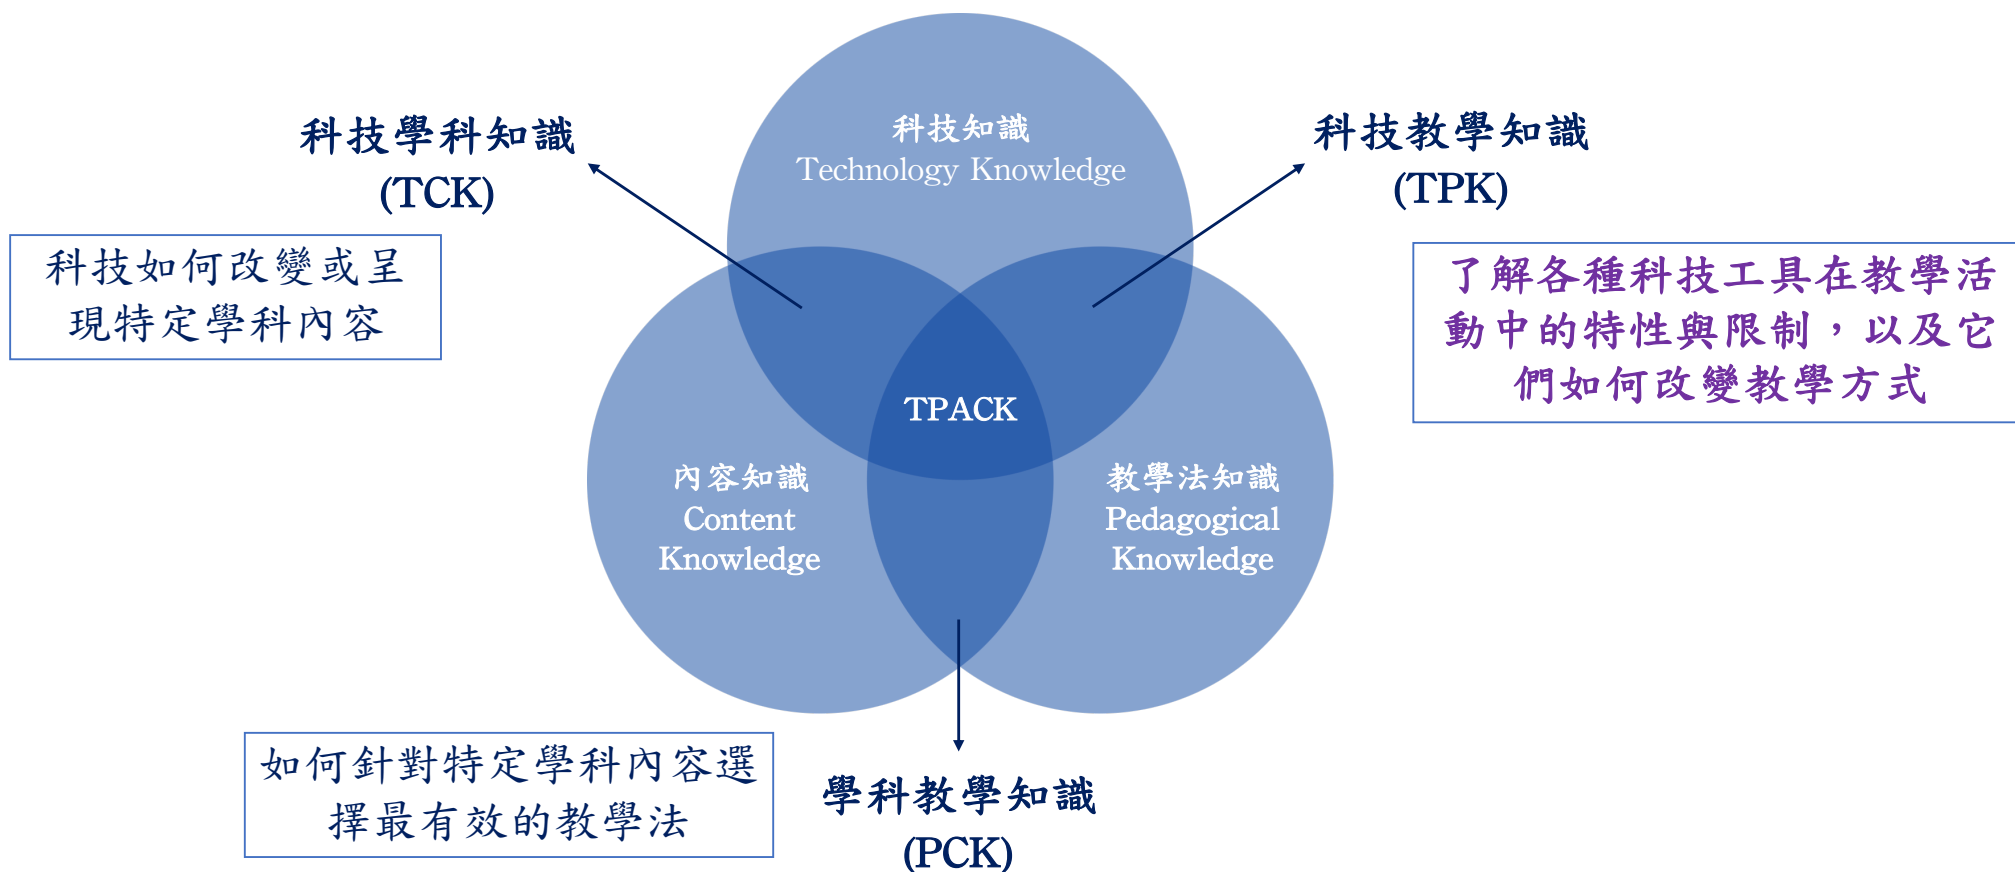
科技學科知識
(TCK)

科技如何改變或呈現特定學科內容

科技知識
Technology Knowledge

科技教學知識
(TPK)

了解各種科技工具在教學活動中的特性與限制，以及它們如何改變教學方式

TPACK

內容知識
Content
Knowledge

教學法知識
Pedagogical
Knowledge

如何針對特定學科內容選擇最有效的教學法

學科教學知識
(PCK)